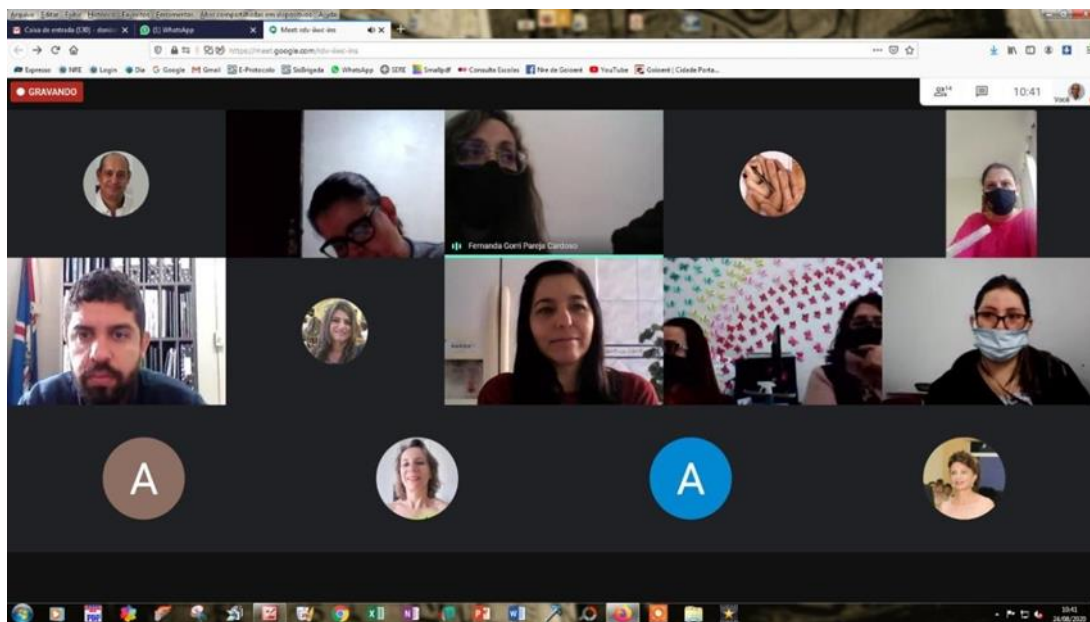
Arquivo Editar Exibir Histórico Favoritos Ferramentas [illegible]

Caixa de entrada (138) - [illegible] (1) WhatsApp Meet: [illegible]

https://meet.google.com/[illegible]

Expresso NRE Login Dia Google Gmail E-Protocolo SisBrigada WhatsApp SERE Smallpdf Consulta Escolas Nre de Goioerê YouTube Goioerê | Cidade Porta...

GRAVANDO

14

10:41

Você

Fernanda Gorri Pareja Cardoso

A

A

10:41
24/08/2020